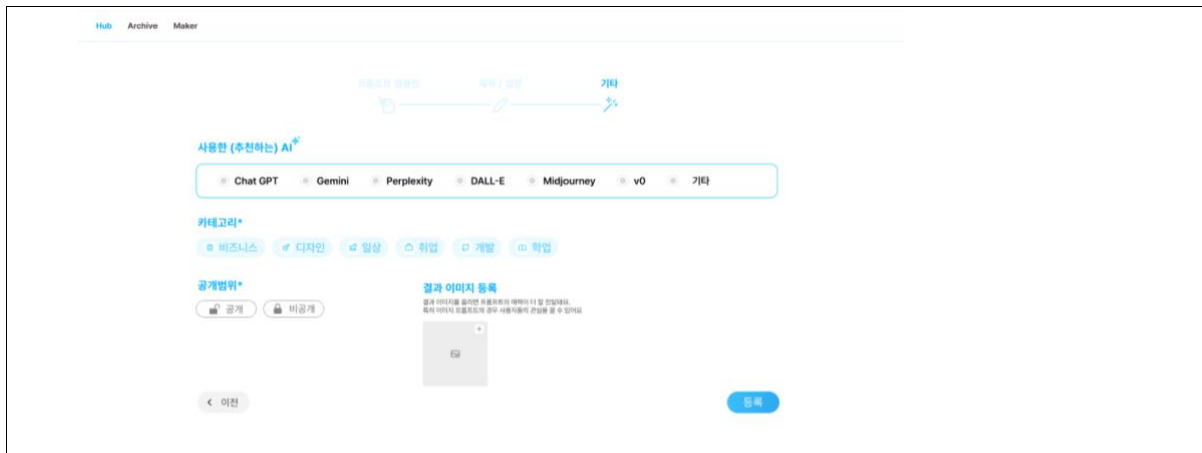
Hub Archive Maker

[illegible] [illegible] 기타

사용한 (추천하는) AI

Chat GPT Gemini Perplexity DALL-E Midjourney v0 기타

카테고리*

비즈니스 디자인 일상 취업 개발 학업

공개범위*

공개 비공개

결과 이미지 등록

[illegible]
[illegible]

이전

등록